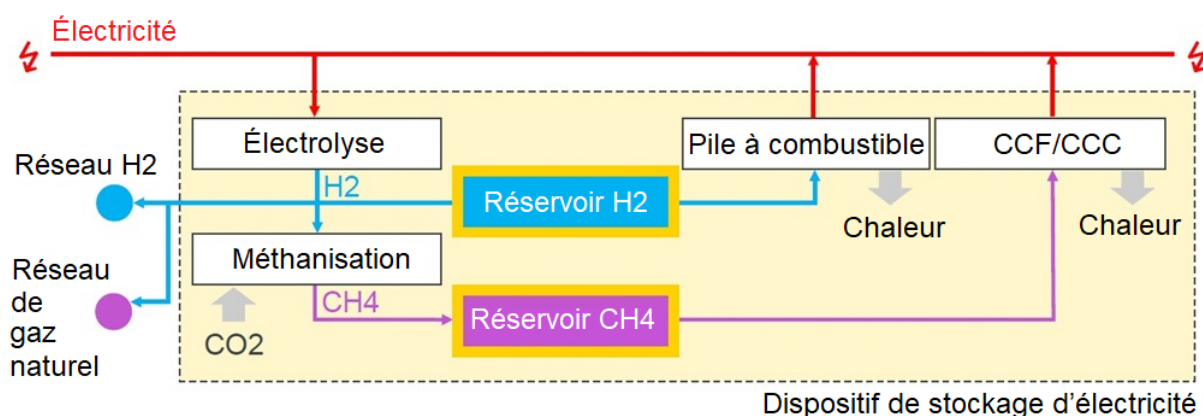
Électricité

Électrolyse

Pile à combustible

CCF/CCC

Réseau H2

H2

Réservoir H2

Chaleur

Chaleur

Méthanisation

Réseau de gaz naturel

CH4

Réservoir CH4

CO2

Dispositif de stockage d'électricité